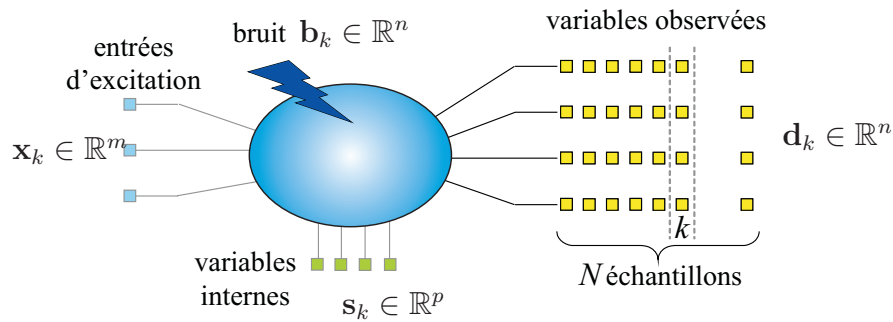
bruit $\mathbf{b}_k \in \mathbb{R}^n$

variables observées

entrées d'excitation

$\mathbf{x}_k \in \mathbb{R}^m$

$\mathbf{d}_k \in \mathbb{R}^n$

$k$

variables internes

$N$ échantillons

$\mathbf{s}_k \in \mathbb{R}^p$